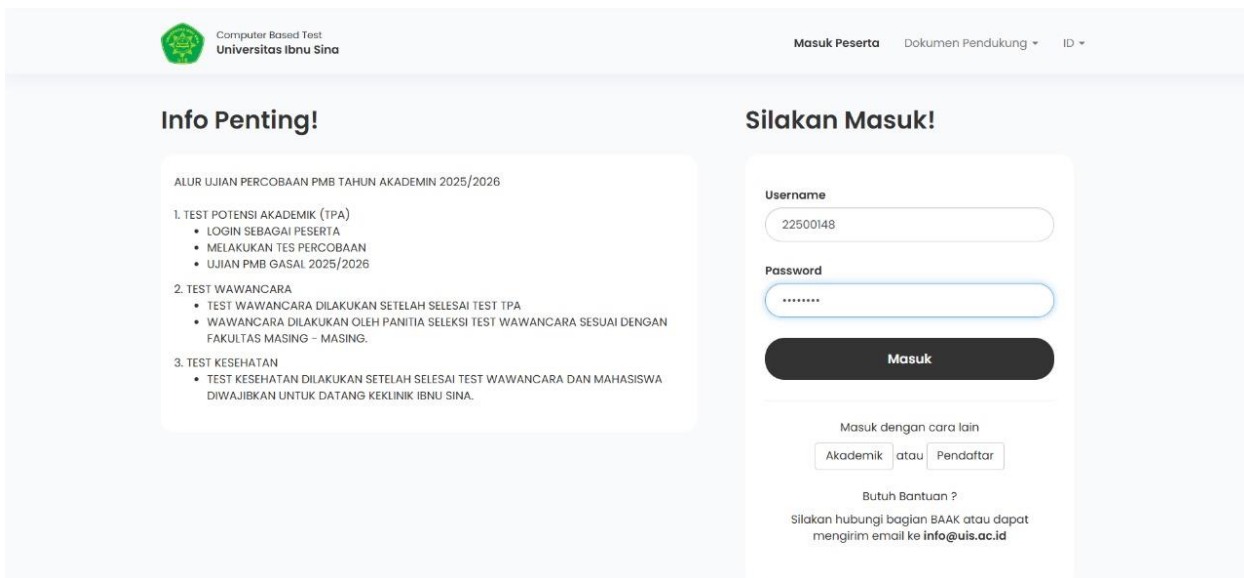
Computer Based Test
Universitas Ibnu Sina

Masuk Peserta Dokumen Pendukung ▾ ID ▾

Info Penting!

ALUR UJIAN PERCOBAAN PMB TAHUN AKADEMIN 2025/2026

1. TEST POTENSI AKADEMIK (TPA)
• LOGIN SEBAGAI PESERTA
• MELAKUKAN TES PERCOBAAN
• UJIAN PMB GASAL 2025/2026

2. TEST WAWANCARA
• TEST WAWANCARA DILAKUKAN SETELAH SELESAI TEST TPA
• WAWANCARA DILAKUKAN OLEH PANITIA SELEKSI TEST WAWANCARA SESUAI DENGAN FAKULTAS MASING - MASING.

3. TEST KESEHATAN
• TEST KESEHATAN DILAKUKAN SETELAH SELESAI TEST WAWANCARA DAN MAHASISWA DIWAJIBKAN UNTUK DATANG KEKLINIK IBNU SINA.

Silakan Masuk!

Username
22500148

Password
••••••••

Masuk

Masuk dengan cara lain
Akademik atau Pendaftar

Butuh Bantuan ?
Silakan hubungi bagian BAAK atau dapat mengirim email ke info@uis.ac.id